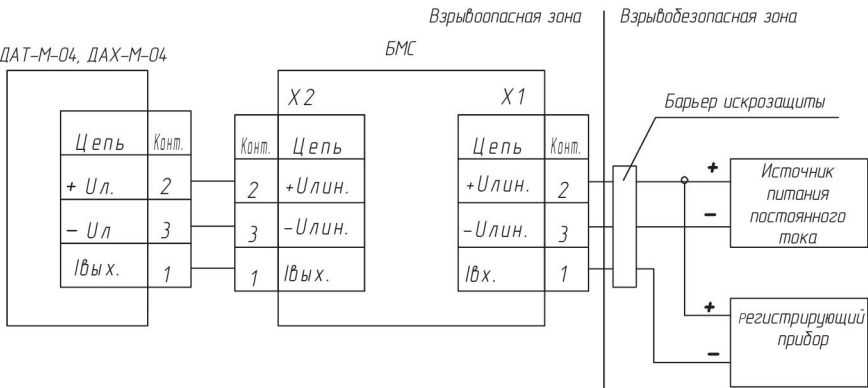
Взрывоопасная зона | Взрывобезопасная зона

ДАТ-М-04, ДАХ-М-04

БМС

X 2

X 1

Барьер искрозащиты

| Цепь | Конт. |
|---|---|
| + Uл. | 2 |
| – Uл | 3 |
| Iвых. | 1 |

| Конт. | Цепь |
|---|---|
| 2 | +Uлин. |
| 3 | –Uлин. |
| 1 | Iвых. |

| Цепь | Конт. |
|---|---|
| +Uлин. | 2 |
| –Uлин. | 3 |
| Iвх. | 1 |

+

–

Источник питания постоянного тока

+

–

регистрирующий прибор